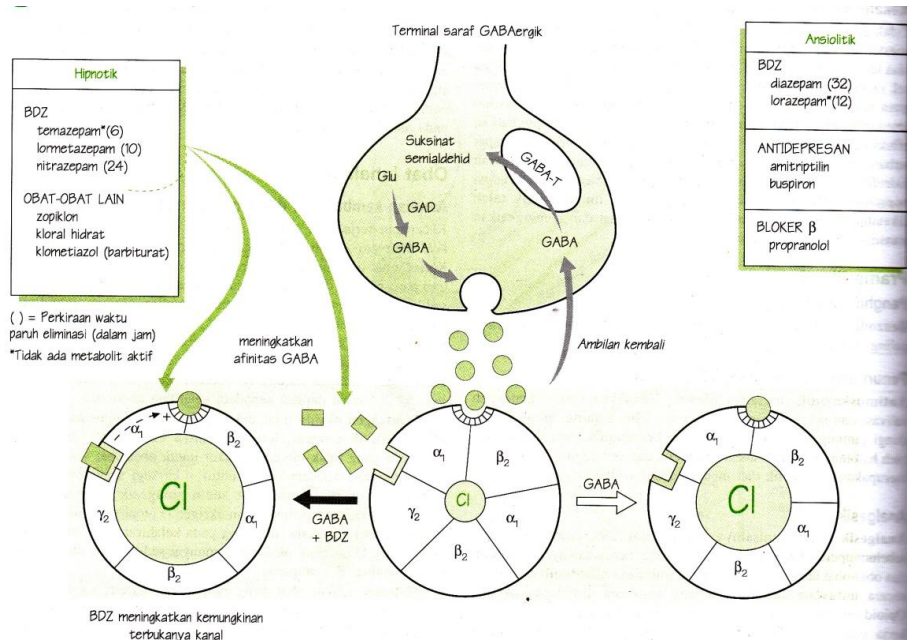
Terminal saraf GABAergik

Hipnotik

BDZ
temazepam*(6)
lormetazepam (10)
nitrazepam (24)

OBAT-OBAT LAIN
zopiklon
kloral hidrat
klometiazol (barbiturat)

( ) = Perkiraan waktu paruh eliminasi (dalam jam)
*Tidak ada metabolit aktif

Suksinat semialdehid

GABA-T

Glu

GAD

GABA

GABA

Ansiolitik

BDZ
diazepam (32)
lorazepam*(12)

ANTIDEPRESAN
amitriptilin
buspiron

BLOKER β
propranolol

meningkatkan afinitas GABA

Ambilan kembali

$\alpha_1$
$\beta_2$
Cl
$\gamma_2$
$\alpha_1$
$\beta_2$

GABA + BDZ

$\alpha_1$
$\beta_2$
Cl
$\gamma_2$
$\alpha_1$
$\beta_2$

GABA

$\alpha_1$
$\beta_2$
Cl
$\gamma_2$
$\alpha_1$
$\beta_2$

BDZ meningkatkan kemungkinan terbukanya kanal